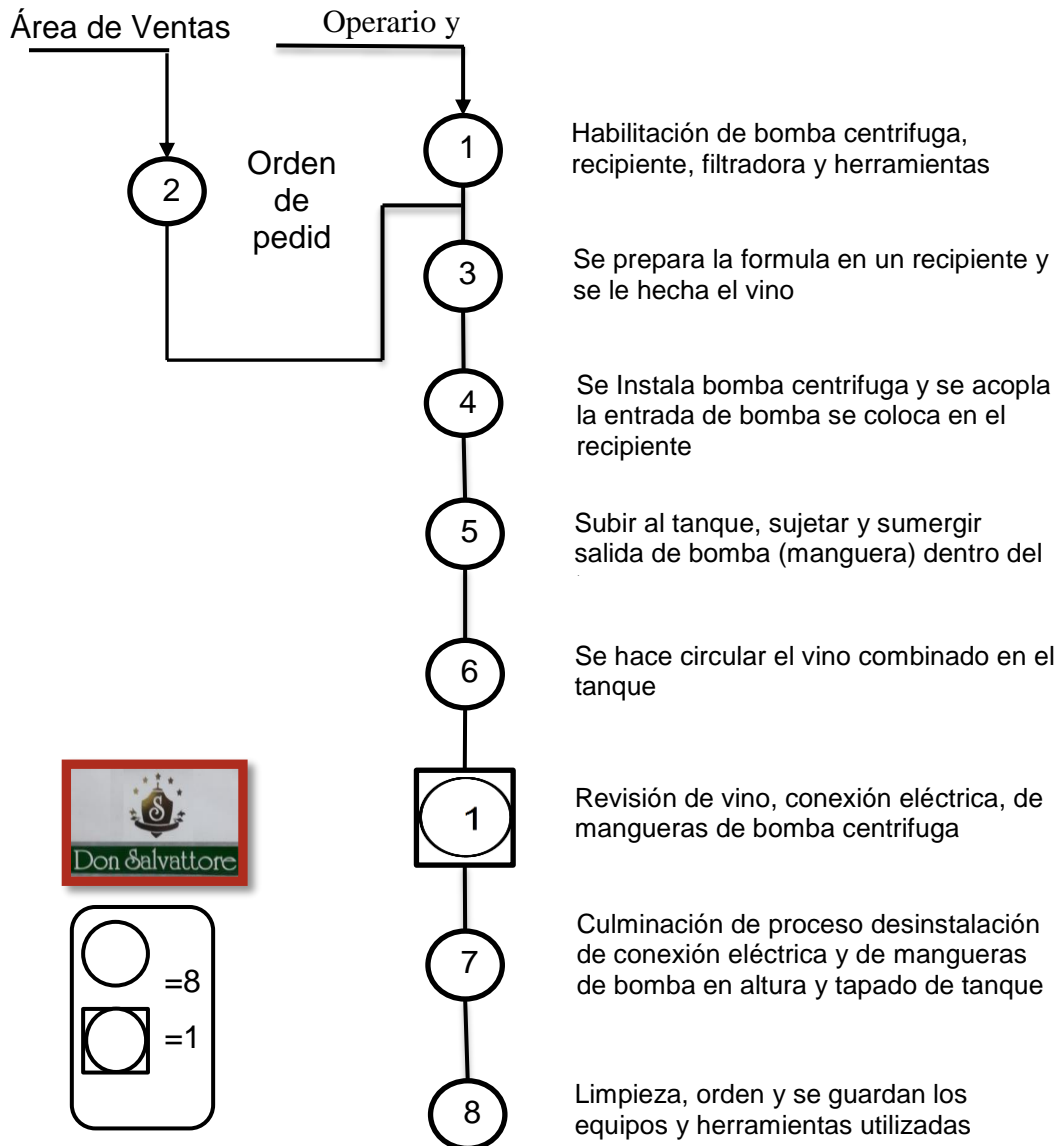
Área de Ventas

Operario y

1

Habilitación de bomba centrifuga, recipiente, filtradora y herramientas

2

Orden de pedid

3

Se prepara la formula en un recipiente y se le hecha el vino

4

Se Instala bomba centrifuga y se acopla la entrada de bomba se coloca en el recipiente

5

Subir al tanque, sujetar y sumergir salida de bomba (manguera) dentro del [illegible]

6

Se hace circular el vino combinado en el tanque

1

Revisión de vino, conexión eléctrica, de mangueras de bomba centrifuga

Don Salvattore

7

Culminación de proceso desinstalación de conexión eléctrica y de mangueras de bomba en altura y tapado de tanque

=8

=1

8

Limpieza, orden y se guardan los equipos y herramientas utilizadas